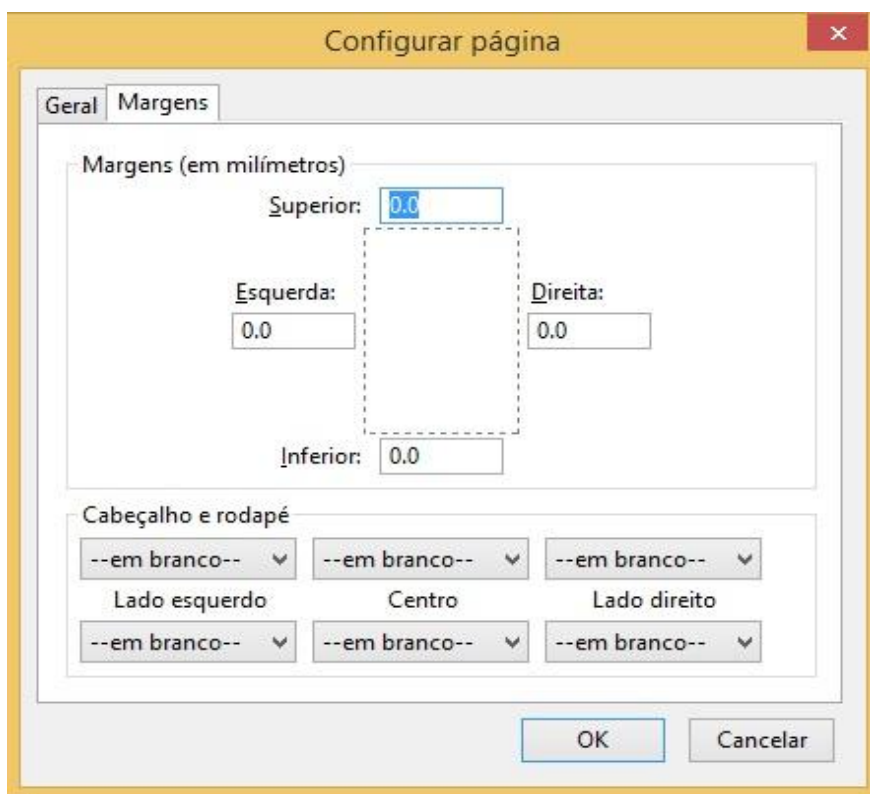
Configurar página

Geral Margens

Margens (em milímetros)

Superior: 0.0

Esquerda: 0.0

Direita: 0.0

Inferior: 0.0

Cabeçalho e rodapé

--em branco-- --em branco-- --em branco--

Lado esquerdo Centro Lado direito

--em branco-- --em branco-- --em branco--

OK Cancelar